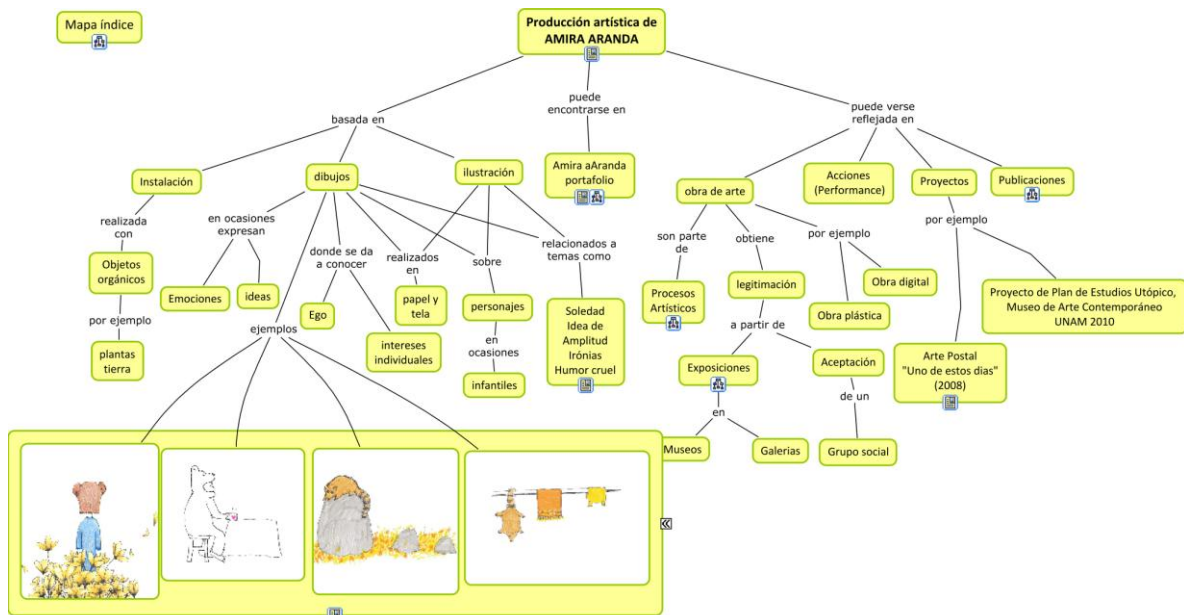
Mapa índice

Producción artística de AMIRA ARANDA

basada en

puede encontrarse en

puede verse reflejada en

Instalación

dibujos

ilustración

Amira aAranda portafolio

obra de arte

Acciones (Performance)

Proyectos

Publicaciones

realizada con

Objetos orgánicos

por ejemplo

plantas tierra

en ocasiones expresan

Emociones

ideas

donde se da a conocer

Ego

intereses individuales

realizados en

papel y tela

sobre

personajes

en ocasiones

infantiles

relacionados a temas como

Soledad
Idea de
Amplitud
Irónias
Humor cruel

ejemplos

son parte de

Procesos Artísticos

obtiene

legitimación

a partir de

Exposiciones

en

Museos

Galerias

Aceptación

de un

Grupo social

por ejemplo

Obra digital

Obra plástica

por ejemplo

Proyecto de Plan de Estudios Utópico, Museo de Arte Contemporáneo UNAM 2010

Arte Postal
"Uno de estos dias"
(2008)